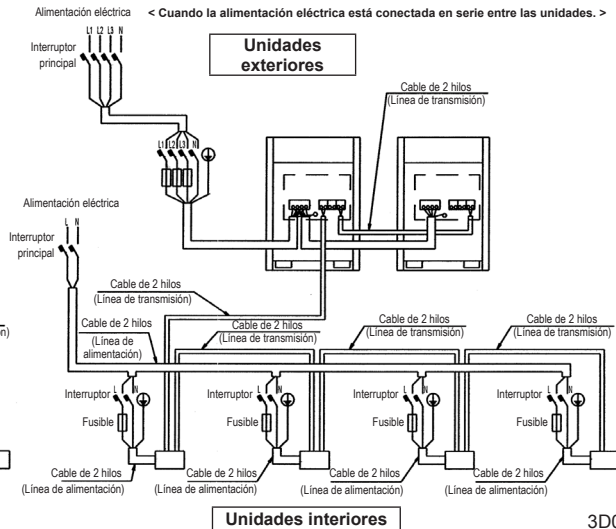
Alimentación eléctrica

< Cuando la alimentación eléctrica está conectada en serie entre las unidades. >

L1 L2 L3 N

Interruptor principal

Unidades exteriores

Cable de 2 hilos (Línea de transmisión)

L1 L2 L3 N

Alimentación eléctrica

L N

Interruptor principal

Cable de 2 hilos (Línea de transmisión)

Cable de 2 hilos (Línea de alimentación)

Cable de 2 hilos (Línea de transmisión)

Cable de 2 hilos (Línea de transmisión)

Cable de 2 hilos (Línea de transmisión)

n)

Interruptor L N

Fusible

Interruptor L N

Fusible

Interruptor L N

Fusible

Interruptor L N

Fusible

Cable de 2 hilos (Línea de alimentación)

Cable de 2 hilos (Línea de alimentación)

Cable de 2 hilos (Línea de alimentación)

Cable de 2 hilos (Línea de alimentación)

Unidades interiores

3DC